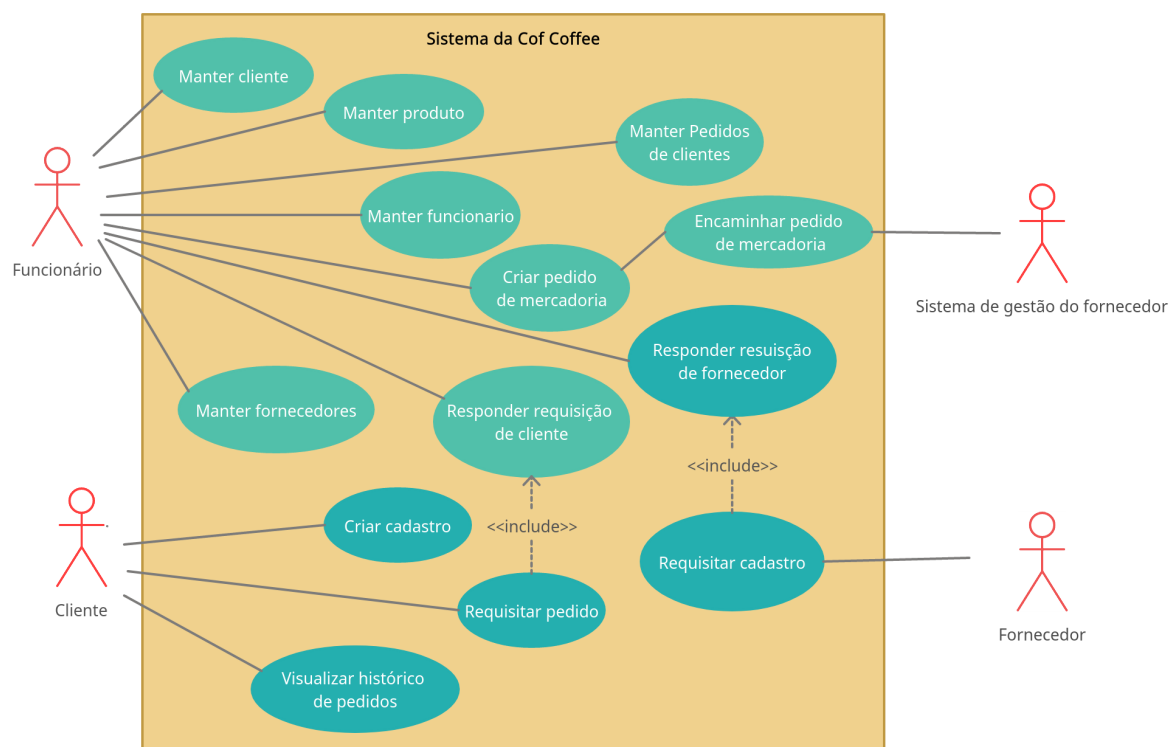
Sistema da Cof Coffee

Manter cliente

Manter produto

Manter Pedidos de clientes

Manter funcionario

Encaminhar pedido de mercadoria

Criar pedido de mercadoria

Responder resuisção de fornecedor

Manter fornecedores

Responder requisição de cliente

<<include>>

Criar cadastro

<<include>>

Requisitar cadastro

Requisitar pedido

Visualizar histórico de pedidos

Funcionário

Sistema de gestão do fornecedor

Cliente

Fornecedor